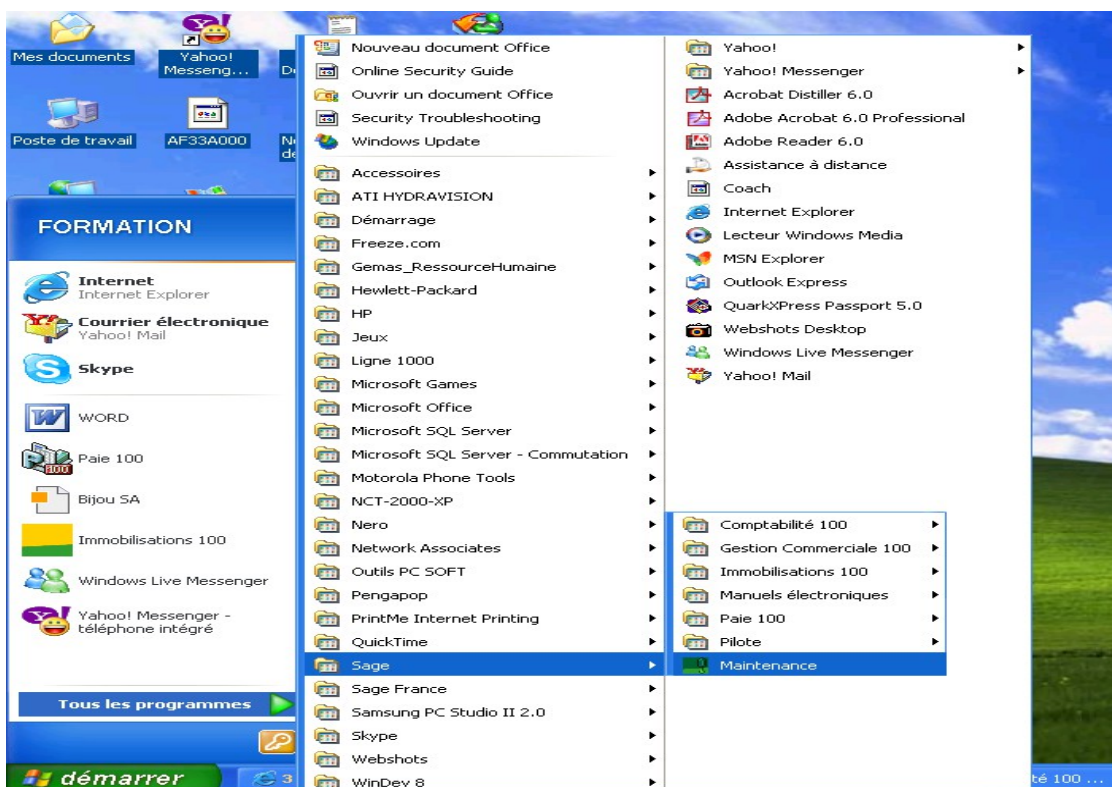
Mes documents

Yahoo! Messeng...

De

Poste de travail

AF33A000

Ne de

FORMATION

Internet
Internet Explorer

Courrier électronique
Yahoo! Mail

Skype

WORD

Paie 100

Bijou SA

Immobilisations 100

Windows Live Messenger

Yahoo! Messenger - téléphone intégré

Tous les programmes

démarrer

3

Nouveau document Office
Online Security Guide
Ouvrir un document Office
Security Troubleshooting
Windows Update
Accessoires
ATI HYDRAVISION
Démarrage
Freeze.com
Gemas_RessourceHumaine
Hewlett-Packard
HP
Jeux
Ligne 1000
Microsoft Games
Microsoft Office
Microsoft SQL Server
Microsoft SQL Server - Commutation
Motorola Phone Tools
NCT-2000-XP
Nero
Network Associates
Outils PC SOFT
Pengapop
PrintMe Internet Printing
QuickTime
Sage
Sage France
Samsung PC Studio II 2.0
Skype
Webshots
WinDev 8

Yahoo!
Yahoo! Messenger
Acrobat Distiller 6.0
Adobe Acrobat 6.0 Professional
Adobe Reader 6.0
Assistance à distance
Coach
Internet Explorer
Lecteur Windows Media
MSN Explorer
Outlook Express
QuarkXPress Passport 5.0
Webshots Desktop
Windows Live Messenger
Yahoo! Mail

Comptabilité 100
Gestion Commerciale 100
Immobilisations 100
Manuels électroniques
Paie 100
Pilote
Maintenance

té 100 ...